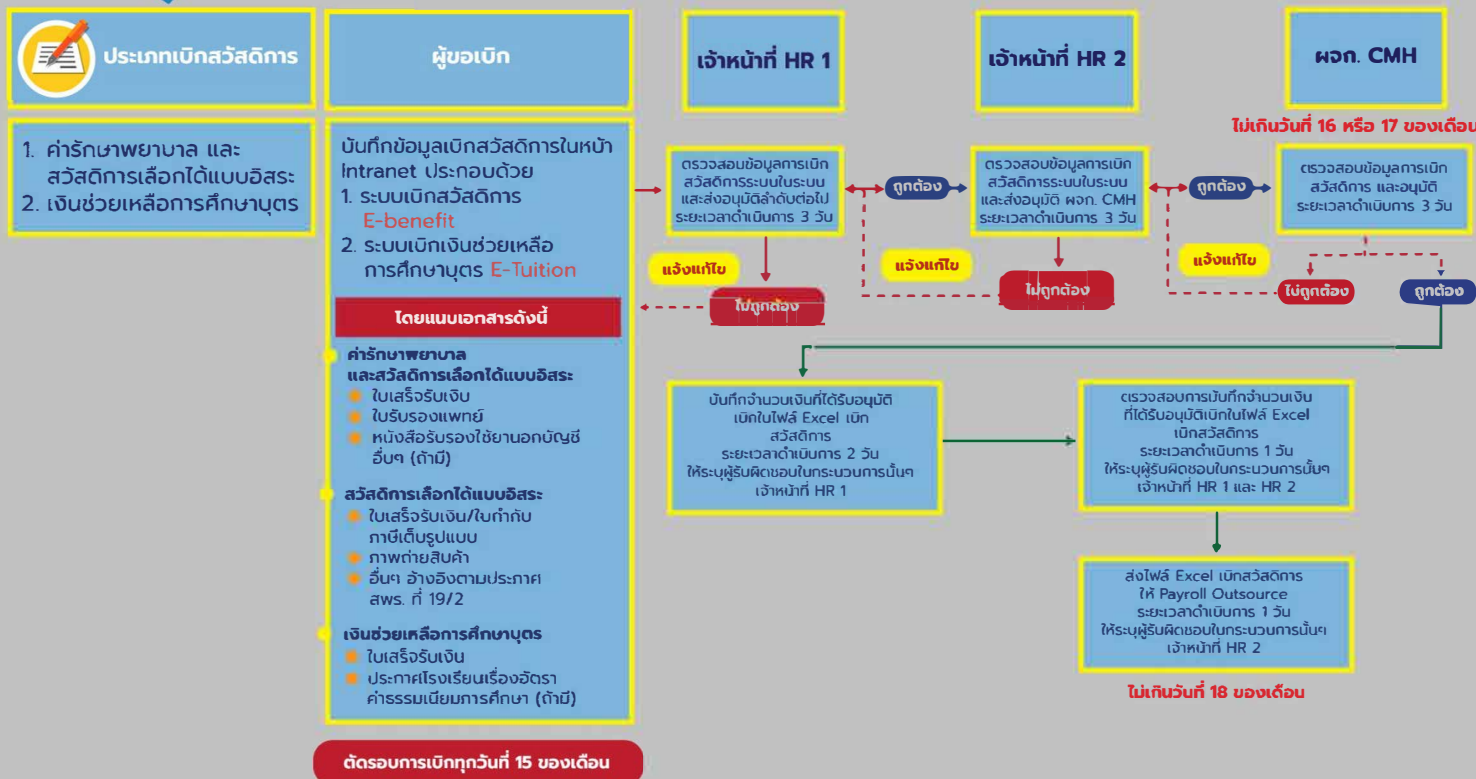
ประเภทเบิกสวัสดิการ

1. ค่ารักษาพยาบาล และสวัสดิการเลือกได้แบบอิสระ
2. เงินช่วยเหลือการศึกษาบุตร

ผู้ขอเบิก

บันทึกข้อมูลเบิกสวัสดิการในหน้า Intranet ประกอบด้วย
1. ระบบเบิกสวัสดิการ E-benefit
2. ระบบเบิกเงินช่วยเหลือการศึกษาบุตร E-Tuition

โดยแนบเอกสารดังนี้

ค่ารักษาพยาบาล และสวัสดิการเลือกได้แบบอิสระ
ใบเสร็จรับเงิน
ใบรับรองแพทย์
หนังสือรับรองใช้ยานอกบัญชี อื่นๆ (ถ้ามี)

สวัสดิการเลือกได้แบบอิสระ
ใบเสร็จรับเงิน/ใบกำกับภาษีเต็มรูปแบบ
ภาพถ่ายสินค้า
อื่นๆ อ้างอิงตามประกาศ สพร. ที่ 19/2

เงินช่วยเหลือการศึกษาบุตร
ใบเสร็จรับเงิน
ประกาศโรงเรียนเรื่องอัตราค่าธรรมเนียมการศึกษา (ถ้ามี)

ตัดรอบการเบิกทุกวันที่ 15 ของเดือน

เจ้าหน้าที่ HR 1

ตรวจสอบข้อมูลการเบิกสวัสดิการระบบในระบบ และส่งอนุมัติลำดับต่อไป ระยะเวลาดำเนินการ 3 วัน

แจ้งแก้ไข

ไม่ถูกต้อง

ถูกต้อง

เจ้าหน้าที่ HR 2

ตรวจสอบข้อมูลการเบิกสวัสดิการระบบในระบบ และส่งอนุมัติ ผจก. CMH ระยะเวลาดำเนินการ 3 วัน

แจ้งแก้ไข

ไม่ถูกต้อง

ถูกต้อง

ผจก. CMH

ไม่เกินวันที่ 16 หรือ 17 ของเดือน

ตรวจสอบข้อมูลการเบิกสวัสดิการ และอนุมัติ ระยะเวลาดำเนินการ 3 วัน

แจ้งแก้ไข

ไม่ถูกต้อง

ถูกต้อง

บันทึกจำนวนเงินที่ได้รับอนุมัติเบิกในไฟล์ Excel เบิกสวัสดิการ
ระยะเวลาดำเนินการ 2 วัน
ให้ระบุผู้รับผิดชอบในกระบวนการนั้นๆ เจ้าหน้าที่ HR 1

ตรวจสอบการบันทึกจำนวนเงินที่ได้รับอนุมัติเบิกในไฟล์ Excel เบิกสวัสดิการ
ระยะเวลาดำเนินการ 1 วัน
ให้ระบุผู้รับผิดชอบในกระบวนการนั้นๆ เจ้าหน้าที่ HR 1 และ HR 2

ส่งไฟล์ Excel เบิกสวัสดิการให้ Payroll Outsource
ระยะเวลาดำเนินการ 1 วัน
ให้ระบุผู้รับผิดชอบในกระบวนการนั้นๆ เจ้าหน้าที่ HR 2

ไม่เกินวันที่ 18 ของเดือน